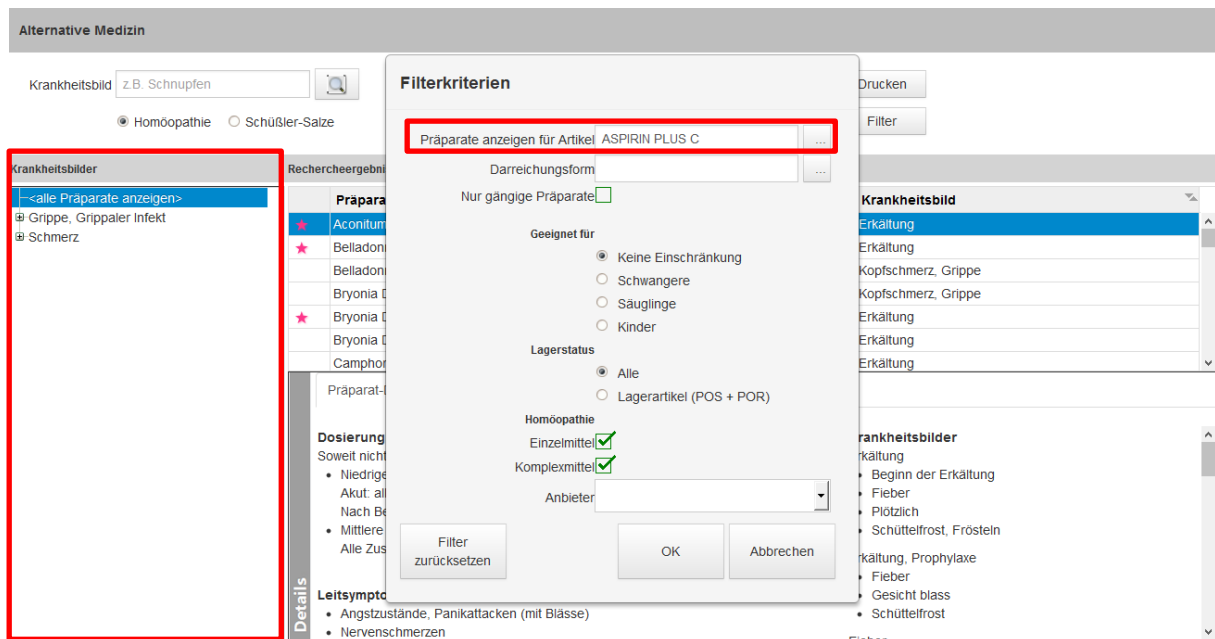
Alternative Medizin

Krankheitsbild z.B. Schnupfen

Homöopathie Schüßler-Salze

Drucken

Filter

Krankheitsbilder

<alle Präparate anzeigen>
Grippe, Grippaler Infekt
Schmerz

Rechercheergebni

| | Präpara | Krankheitsbild |
|---|---|---|
| ★ | Aconitum | Erkältung |
| ★ | Belladon | Erkältung |
| | Belladon | Kopfschmerz, Grippe |
| | Bryonia D | Kopfschmerz, Grippe |
| ★ | Bryonia D | Erkältung |
| | Bryonia D | Erkältung |
| | Camphor | Erkältung |

Präparat-I

Details

Dosierung
Soweit nicht
• Niedrige
Akut: all
Nach Be
• Mittlere
Alle Zus

Leitsympto
• Angstzustände, Panikattacken (mit Blässe)
• Nervenschmerzen

Krankheitsbilder
Erkältung
• Beginn der Erkältung
• Fieber
• Plötzlich
• Schüttelfrost, Frösteln
Erkältung, Prophylaxe
• Fieber
• Gesicht blass
• Schüttelfrost

Filterkriterien

Präparate anzeigen für Artikel ASPIRIN PLUS C ...

Darreichungsform ...

Nur gängige Präparate

Geeignet für
Keine Einschränkung
Schwangere
Säuglinge
Kinder

Lagerstatus
Alle
Lagerartikel (POS + POR)

Homöopathie
Einzelmittel
Komplexmittel

Anbieter

Filter zurücksetzen

OK

Abbrechen